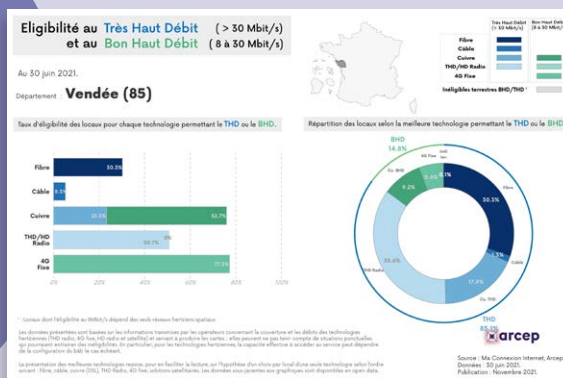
Eligibilité au Très Haut Débit ( > 30 Mbit/s )
et au Bon Haut Débit ( 8 à 30 Mbit/s )

Au 30 juin 2021.

Département : Vendée (85)

Très Haut Débit (> 30 Mbit/s)
Bon Haut Débit (8 à 30 Mbit/s)

Fibre
Câble
Cuivre
THD/HD Radio
4G Fixe
Inéligibles terrestres BHD/THD

Taux d'éligibilité des locaux pour chaque technologie permettant le THD ou le BHD.

Fibre 30.3%
Câble 5.5%
Cuivre 35.3% 52.7%
THD/HD Radio 50.7% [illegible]%
4G Fixe 77.5%

Répartition des locaux selon la meilleure technologie permettant le THD ou le BHD.

BHD
14.8%

Fibre 30.3%
Câble 5.5%
Cu. THD 17.9%
THD Radio 33.4%
Cu. BHD 9.2%
5.6%
0.1%

THD
85.1%

arcep

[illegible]

Les données présentées sont basées sur les informations transmises par les opérateurs concernant la couverture et les débits des technologies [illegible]

La présentation des meilleures technologies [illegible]

Source : Ma Connexion Internet, Arcep
Données : 30 juin 2021.
Publication : Novembre 2021.